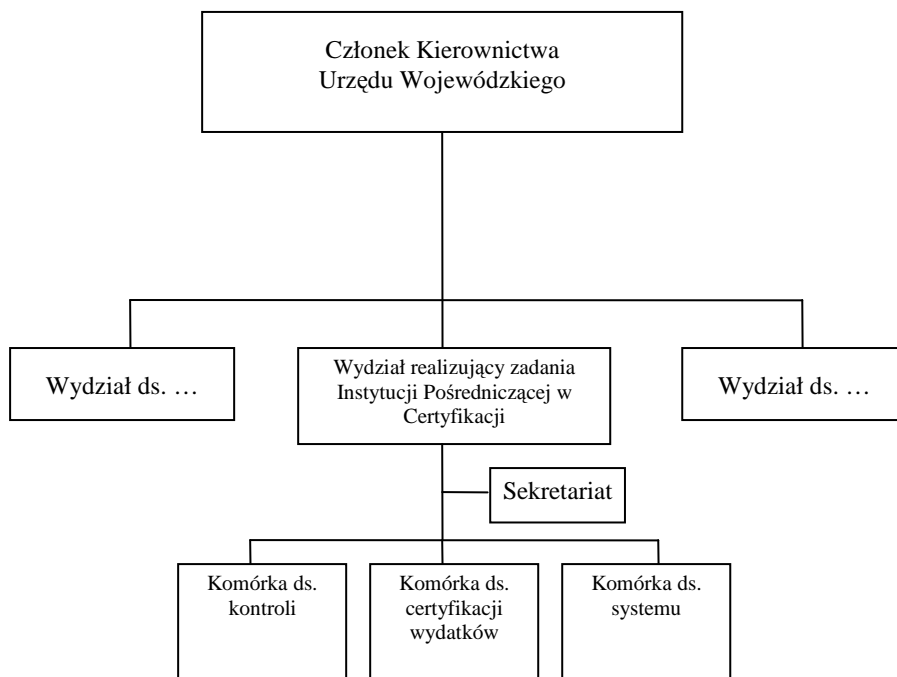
Członek Kierownictwa Urzędu Wojewódzkiego

Wydział ds. …

Wydział realizujący zadania Instytucji Pośredniczącej w Certyfikacji

Wydział ds. …

Sekretariat

Komórka ds. kontroli

Komórka ds. certyfikacji wydatków

Komórka ds. systemu